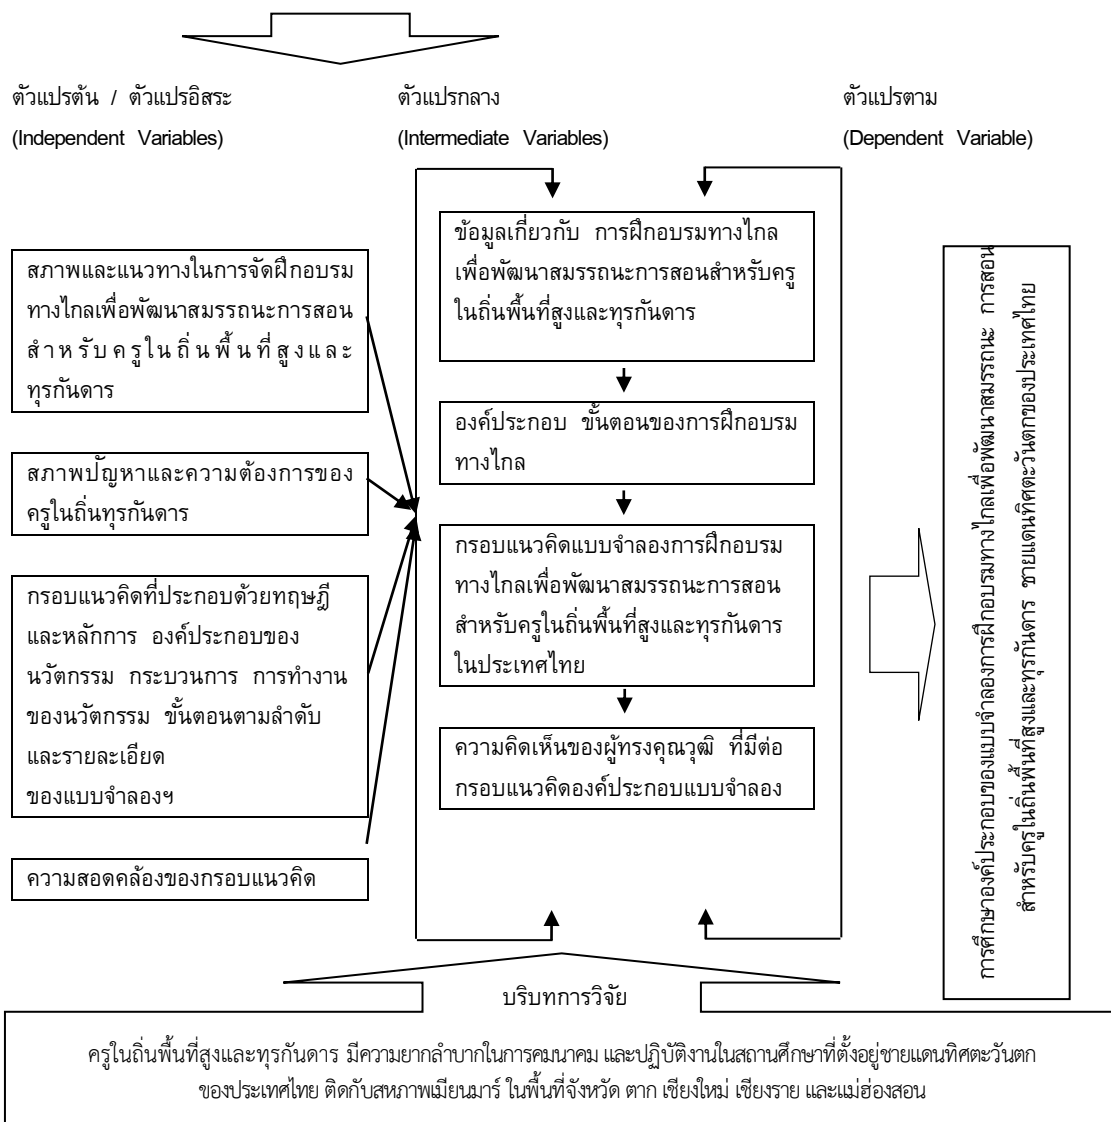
ตัวแปรต้น / ตัวแปรอิสระ
(Independent Variables)

ตัวแปรกลาง
(Intermediate Variables)

ตัวแปรตาม
(Dependent Variable)

สภาพและแนวทางในการจัดฝึกอบรมทางไกลเพื่อพัฒนาสมรรถนะการสอนสำหรับครูในถิ่นพื้นที่สูงและทุรกันดาร

สภาพปัญหาและความต้องการของครูในถิ่นทุรกันดาร

กรอบแนวคิดที่ประกอบด้วยทฤษฎีและหลักการ องค์ประกอบของนวัตกรรม กระบวนการ การทำงานของนวัตกรรม ขั้นตอนตามลำดับและรายละเอียดของแบบจำลองฯ

ความสอดคล้องของกรอบแนวคิด

ข้อมูลเกี่ยวกับ การฝึกอบรมทางไกลเพื่อพัฒนาสมรรถนะการสอนสำหรับครูในถิ่นพื้นที่สูงและทุรกันดาร

องค์ประกอบ ขั้นตอนของการฝึกอบรมทางไกล

กรอบแนวคิดแบบจำลองการฝึกอบรมทางไกลเพื่อพัฒนาสมรรถนะการสอนสำหรับครูในถิ่นพื้นที่สูงและทุรกันดารในประเทศไทย

ความคิดเห็นของผู้ทรงคุณวุฒิ ที่มีต่อกรอบแนวคิดองค์ประกอบแบบจำลอง

การศึกษาองค์ประกอบของแบบจำลองการฝึกอบรมทางไกลเพื่อพัฒนาสมรรถนะ การสอนสำหรับครูในถิ่นพื้นที่สูงและทุรกันดาร ชายแดนทิศตะวันตกของประเทศไทย

บริบทการวิจัย

ครูในถิ่นพื้นที่สูงและทุรกันดาร มีความยากลำบากในการคมนาคม และปฏิบัติงานในสถานศึกษาที่ตั้งอยู่ชายแดนทิศตะวันตกของประเทศไทย ติดกับสหภาพเมียนมาร์ ในพื้นที่จังหวัด ตาก เชียงใหม่ เชียงราย และแม่ฮ่องสอน